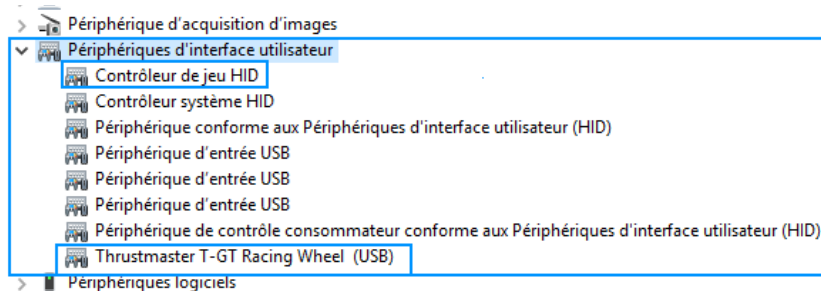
Périphérique d’acquisition d’images
Périphériques d'interface utilisateur
Contrôleur de jeu HID
Contrôleur système HID
Périphérique conforme aux Périphériques d'interface utilisateur (HID)
Périphérique d’entrée USB
Périphérique d’entrée USB
Périphérique d’entrée USB
Périphérique de contrôle consommateur conforme aux Périphériques d'interface utilisateur (HID)
Thrustmaster T-GT Racing Wheel (USB)
Périphériques logiciels